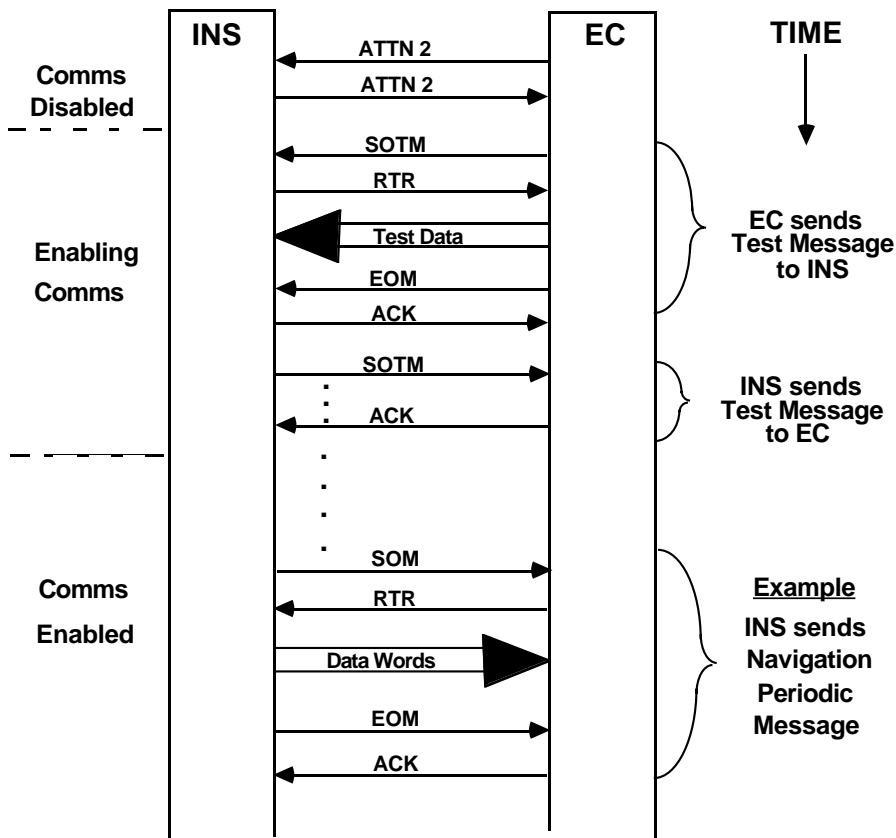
INS

EC

TIME

Comms Disabled

ATTN 2

ATTN 2

SOTM

RTR

Test Data

EOM

ACK

EC sends Test Message to INS

Enabling Comms

SOTM

ACK

INS sends Test Message to EC

SOM

RTR

Data Words

EOM

ACK

Comms Enabled

Example

INS sends Navigation Periodic Message